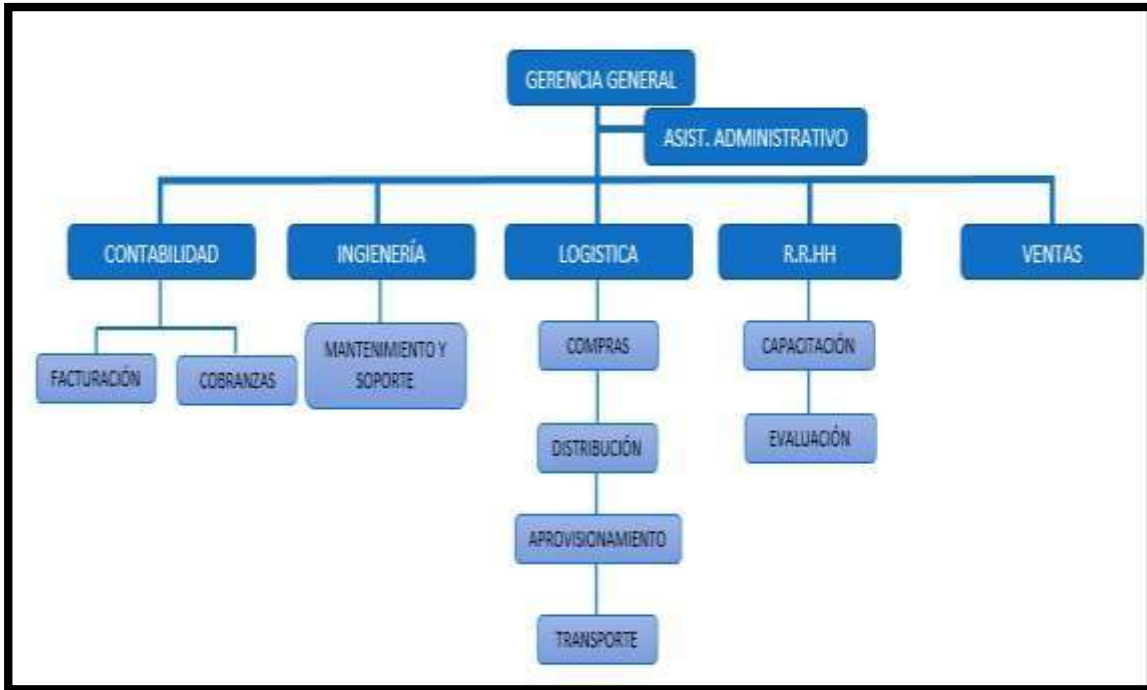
GERENCIA GENERAL

ASIST. ADMINISTRATIVO

CONTABILIDAD

INGIENERÍA

LOGISTICA

R.R.HH

VENTAS

FACTURACIÓN

COBRANZAS

MANTENIMIENTO Y SOPORTE

COMPRAS

DISTRIBUCIÓN

APROVISIONAMIENTO

TRANSPORTE

CAPACITACIÓN

EVALUACIÓN